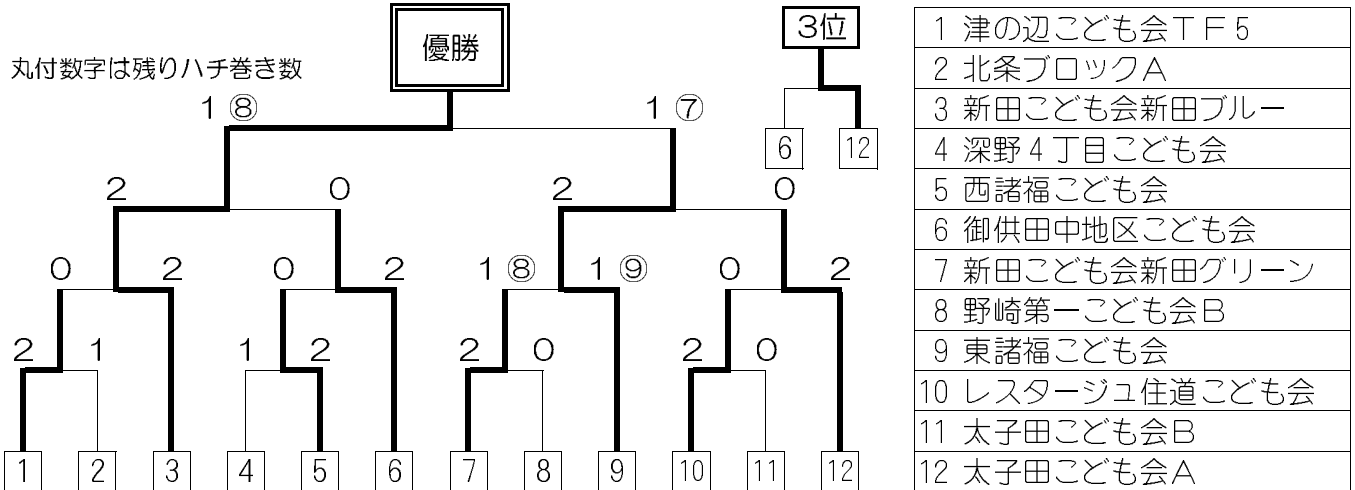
優勝

3位

丸付数字は残りハチ巻き数

1 ⑧　1 ⑦

2　0　2　0

0　2　0　2　1 ⑧　1 ⑨　0　2

2　1　1　2　2　0　2　0

1　2　3　4　5　6　7　8　9　10　11　12

6　12

| |
|---|
| 1 津の辺こども会ＴＦ5 |
| 2 北条ブロックＡ |
| 3 新田こども会新田ブルー |
| 4 深野4丁目こども会 |
| 5 西諸福こども会 |
| 6 御供田中地区こども会 |
| 7 新田こども会新田グリーン |
| 8 野崎第一こども会Ｂ |
| 9 東諸福こども会 |
| 10 レスタージュ住道こども会 |
| 11 太子田こども会Ｂ |
| 12 太子田こども会Ａ |